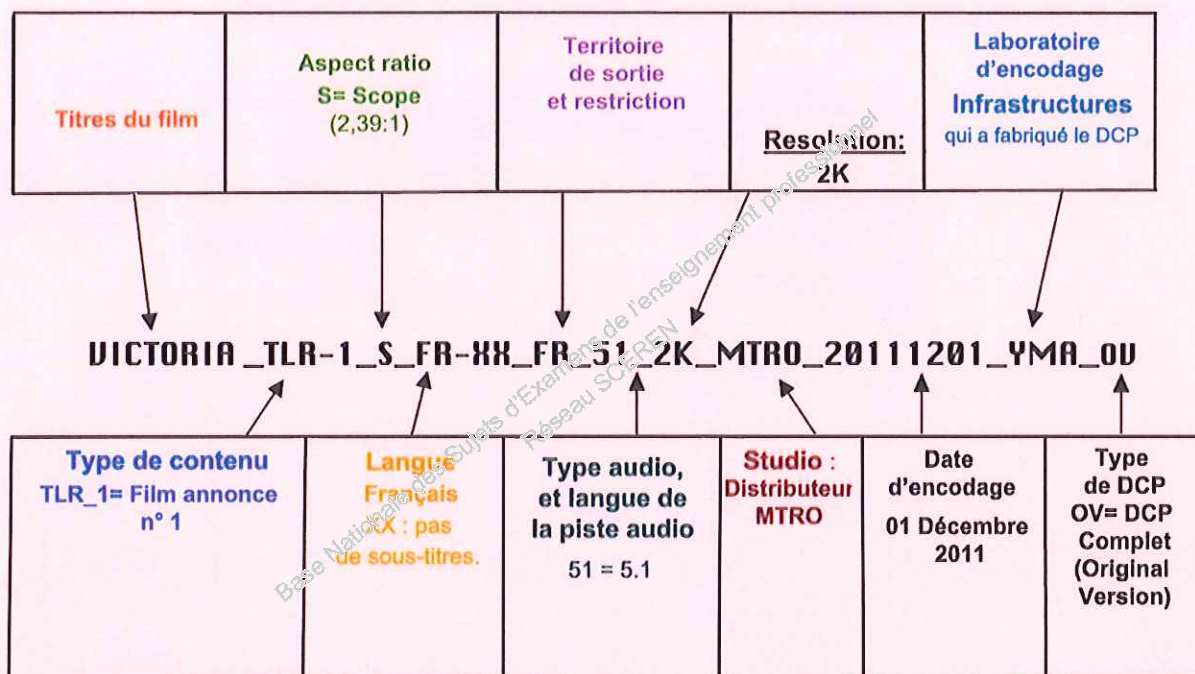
| Titres du film | Aspect ratio S= Scope (2,39:1) | Territoire de sortie et restriction | Resolution: 2K | Laboratoire d'encodage Infrastructures qui a fabriqué le DCP |
|---|---|---|---|---|

VICTORIA_TLR-1_S_FR-XX_FR_51_2K_MTRO_20111201_YMA_OV

| Type de contenu TLR_1= Film annonce n° 1 | Langue Français XX : pas de sous-titres. | Type audio, et langue de la piste audio 51 = 5.1 | Studio : Distributeur MTRO | Date d'encodage 01 Décembre 2011 | Type de DCP OV= DCP Complet (Original Version) |
|---|---|---|---|---|---|

Base Nationale des Sujets d'Examens de l'enseignement professionnel Réseau SCEREN